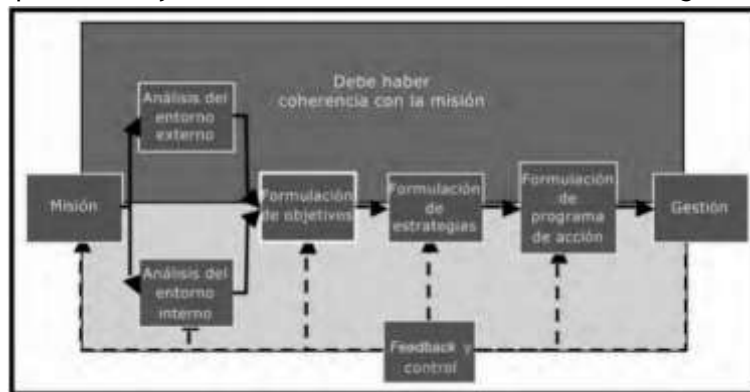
Debe haber coherencia con la misión

Misión

Análisis del entorno externo

Análisis del entorno interno

Formulación de objetivos

Formulación de estrategias

Formulación de programa de acción

Gestión

Feedback y control